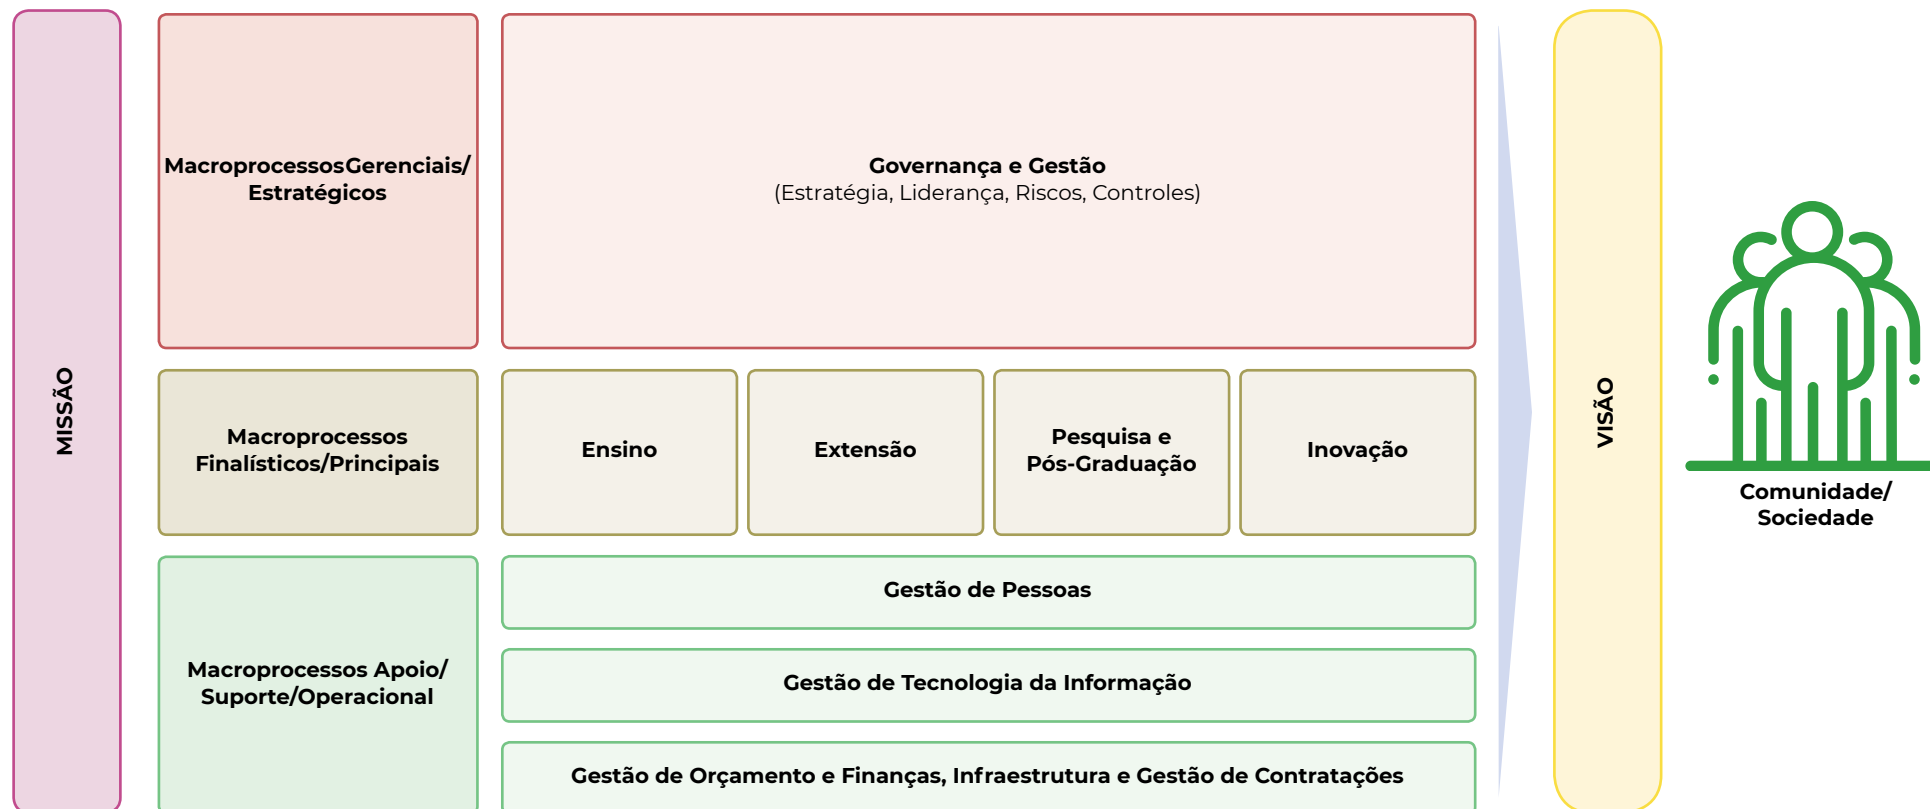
MISSÃO

MacroprocessosGerenciais/ Estratégicos

Governança e Gestão
(Estratégia, Liderança, Riscos, Controles)

Macroprocessos Finalísticos/Principais

Ensino

Extensão

Pesquisa e Pós-Graduação

Inovação

Macroprocessos Apoio/ Suporte/Operacional

Gestão de Pessoas

Gestão de Tecnologia da Informação

Gestão de Orçamento e Finanças, Infraestrutura e Gestão de Contratações

VISÃO

Comunidade/ Sociedade